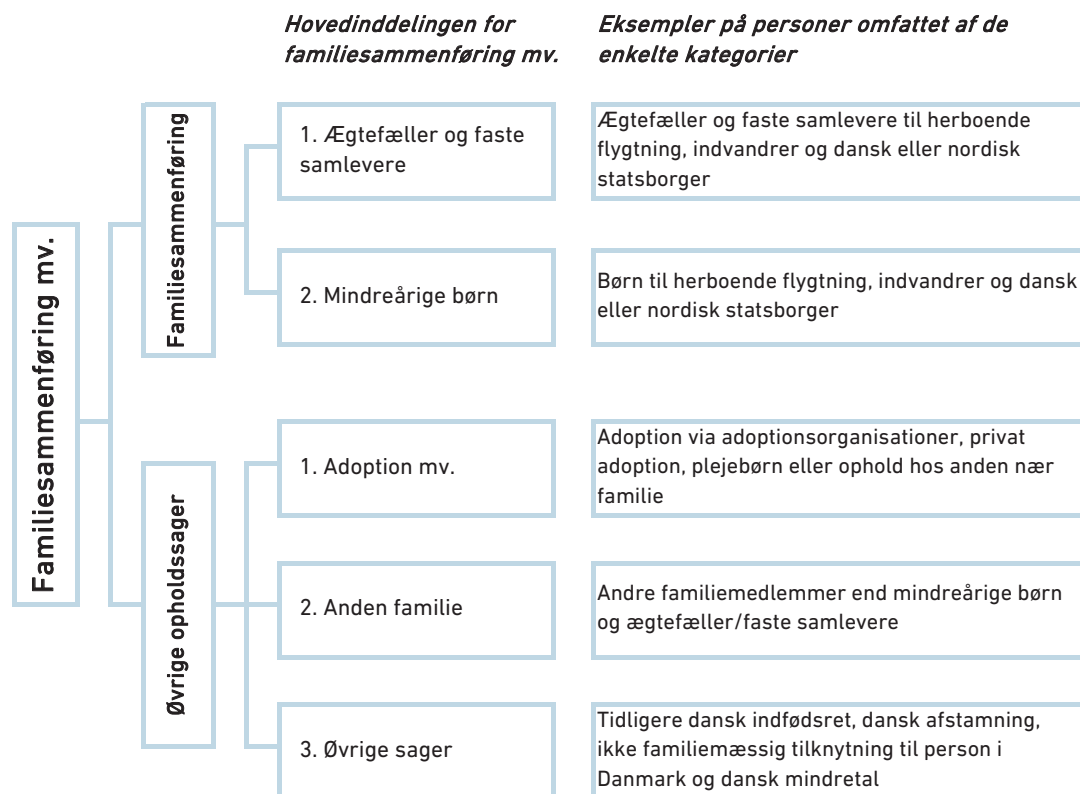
Hovedinddelingen for familiesammenføring mv.

Eksempler på personer omfattet af de enkelte kategorier

Familiesammenføring mv.

Familiesammenføring

1. Ægtefæller og faste samlevere

Ægtefæller og faste samlevere til herboende flygtning, indvandrer og dansk eller nordisk statsborger

2. Mindreårige børn

Børn til herboende flygtning, indvandrer og dansk eller nordisk statsborger

Øvrige opholdssager

1. Adoption mv.

Adoption via adoptionsorganisationer, privat adoption, plejebørn eller ophold hos anden nær familie

2. Anden familie

Andre familiemedlemmer end mindreårige børn og ægtefæller/faste samlevere

3. Øvrige sager

Tidligere dansk indfødsret, dansk afstamning, ikke familiemæssig tilknytning til person i Danmark og dansk mindretal